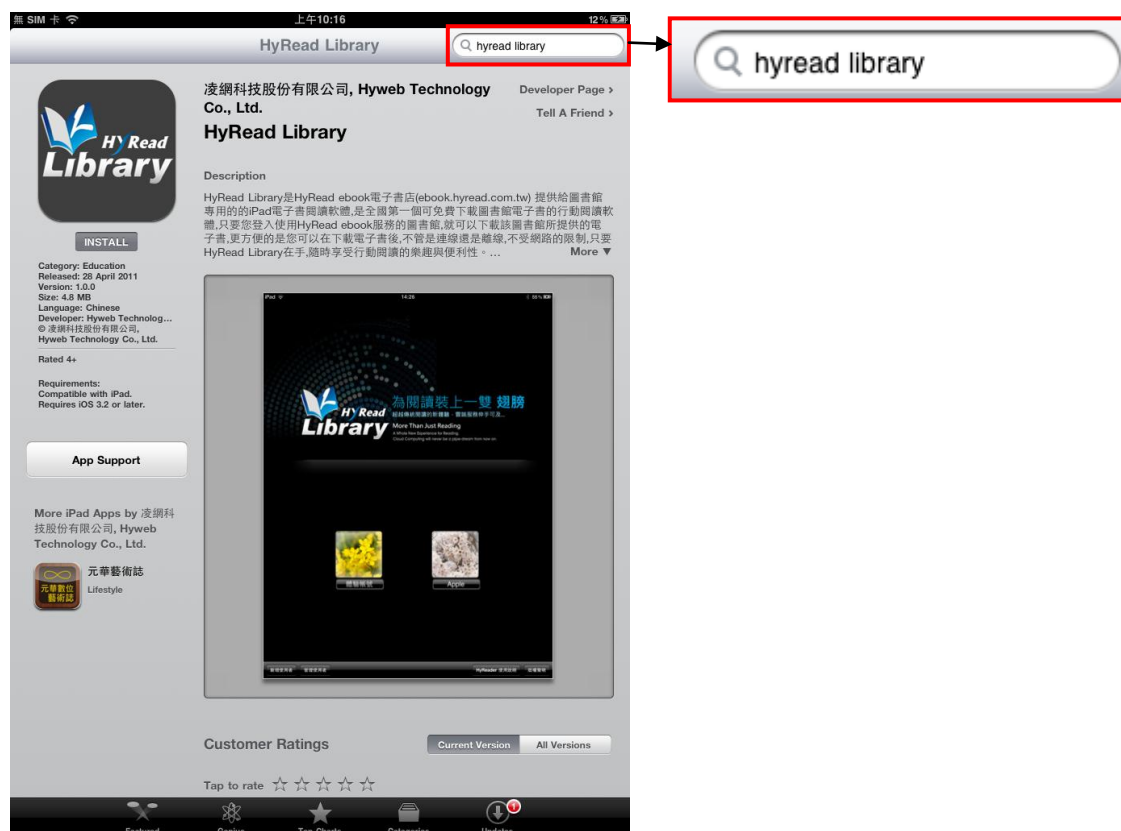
無 SIM 卡 上午10:16 12 %

HyRead Library

hyread library

hyread library

HyRead Library

INSTALL

Category: Education
Released: 28 April 2011
Version: 1.0.0
Size: 4.8 MB
Language: Chinese
Developer: Hyweb Technolog…
© 凌網科技股份有限公司, Hyweb Technology Co., Ltd.

Rated 4+

Requirements:
Compatible with iPad.
Requires iOS 3.2 or later.

App Support

More iPad Apps by 凌網科技股份有限公司, Hyweb Technology Co., Ltd.

元華藝術誌
Lifestyle

凌網科技股份有限公司, Hyweb Technology Co., Ltd.

Developer Page ›

Tell A Friend ›

HyRead Library

Description

HyRead Library是HyRead ebook電子書店(ebook.hyread.com.tw) 提供給圖書館專用的的iPad電子書閱讀軟體,是全國第一個可免費下載圖書館電子書的行動閱讀軟體,只要您登入使用HyRead ebook服務的圖書館,就可以下載該圖書館所提供的電子書,更方便的是您可以在下載電子書後,不管是連線還是離線,不受網路的限制,只要HyRead Library在手,隨時享受行動閱讀的樂趣與便利性。… More ▼

HyRead Library 為閱讀裝上一雙翅膀

More Than Just Reading

Apple

Customer Ratings

Current Version All Versions

Tap to rate ☆☆☆☆☆

Featured Genius Top Charts Categories Updates